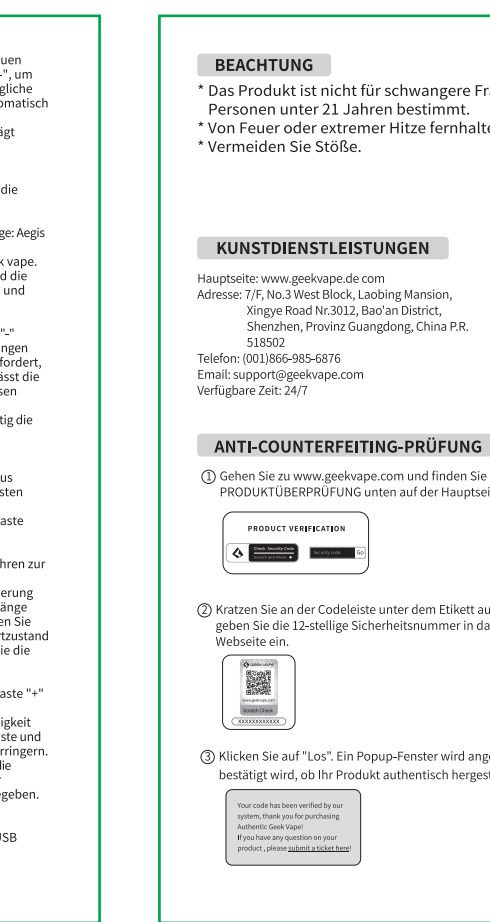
uen
", um
gliche
omatisch

igt

die

ge: Aegis

k vape.
d die
und

"-"
ngen
fordert,
ässt die
sen

tig die

us
sten

aste

hren zur

erung
änge
en Sie
rtzustand
ie die

aste "+"

igkeit
ste und
rringern.
die

egeben.

JSB

BEACHTUNG

* Das Produkt ist nicht für schwangere Fr
Personen unter 21 Jahren bestimmt.
* Von Feuer oder extremer Hitze fernhalte
* Vermeiden Sie Stöße.

KUNSTDIENSTLEISTUNGEN

Hauptseite: www.geekvape.de com
Adresse: 7/F, No.3 West Block, Laobing Mansion, Xingye Road Nr.3012, Bao'an District, Shenzhen, Provinz Guangdong, China P.R. 518502
Telefon: (001)866-985-6876
Email: support@geekvape.com
Verfügbare Zeit: 24/7

ANTI-COUNTERFEITING-PRÜFUNG

① Gehen Sie zu www.geekvape.com und finden Sie
PRODUKTÜBERPRÜFUNG unten auf der Hauptsei

PRODUCT VERIFICATION
Check Security Code
Scratch our thresh
Security code
Go

② Kratzen Sie an der Codeleiste unter dem Etikett au
geben Sie die 12-stellige Sicherheitsnummer in da
Webseite ein.

www.geekvape.com
Scratch Check
XXXXXXXXXXXX

③ Klicken Sie auf "Los". Ein Popup-Fenster wird ange
bestätigt wird, ob Ihr Produkt authentisch hergest

Your code has been verified by our system, thank you for purchasing Authentic Geek Vape!
If you have any question on your product , please submit a ticket here!